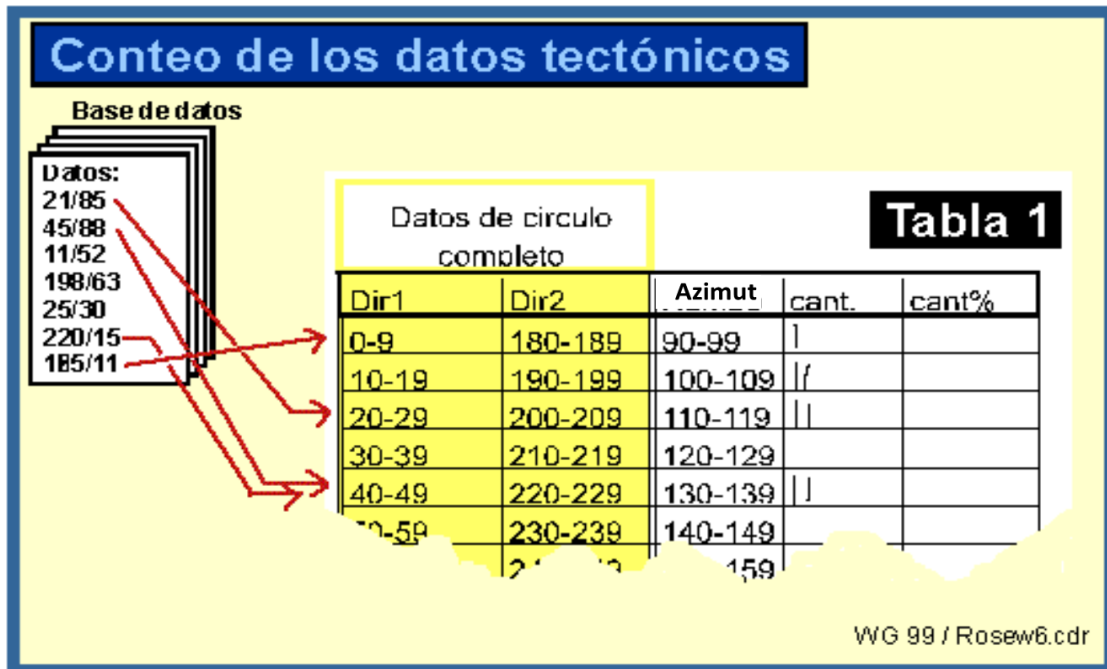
Conteo de los datos tectónicos

Base de datos

Datos:
21/85
45/88
11/52
198/63
25/30
220/15
185/11

Datos de circulo completo

Tabla 1

| Dir1 | Dir2 | Azimut | cant. | cant% |
|---|---|---|---|---|
| 0-9 | 180-189 | 90-99 | \| | |
| 10-19 | 190-199 | 100-109 | \|/ | |
| 20-29 | 200-209 | 110-119 | \|\| | |
| 30-39 | 210-219 | 120-129 | | |
| 40-49 | 220-229 | 130-139 | \|\| | |
| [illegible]0-59 | 230-239 | 140-149 | | |
| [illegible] | 2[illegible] | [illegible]159 | | |

WG 99 / Rosew6.cdr